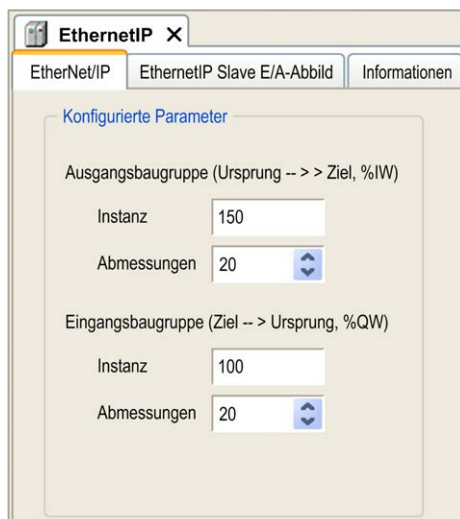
EthernetIP ×

EtherNet/IP | EthernetIP Slave E/A-Abbild | Informationen

Konfigurierte Parameter

Ausgangsbaugruppe (Ursprung -- > > Ziel, %IW)

Instanz 150

Abmessungen 20

Eingangsbaugruppe (Ziel -- > Ursprung, %QW)

Instanz 100

Abmessungen 20